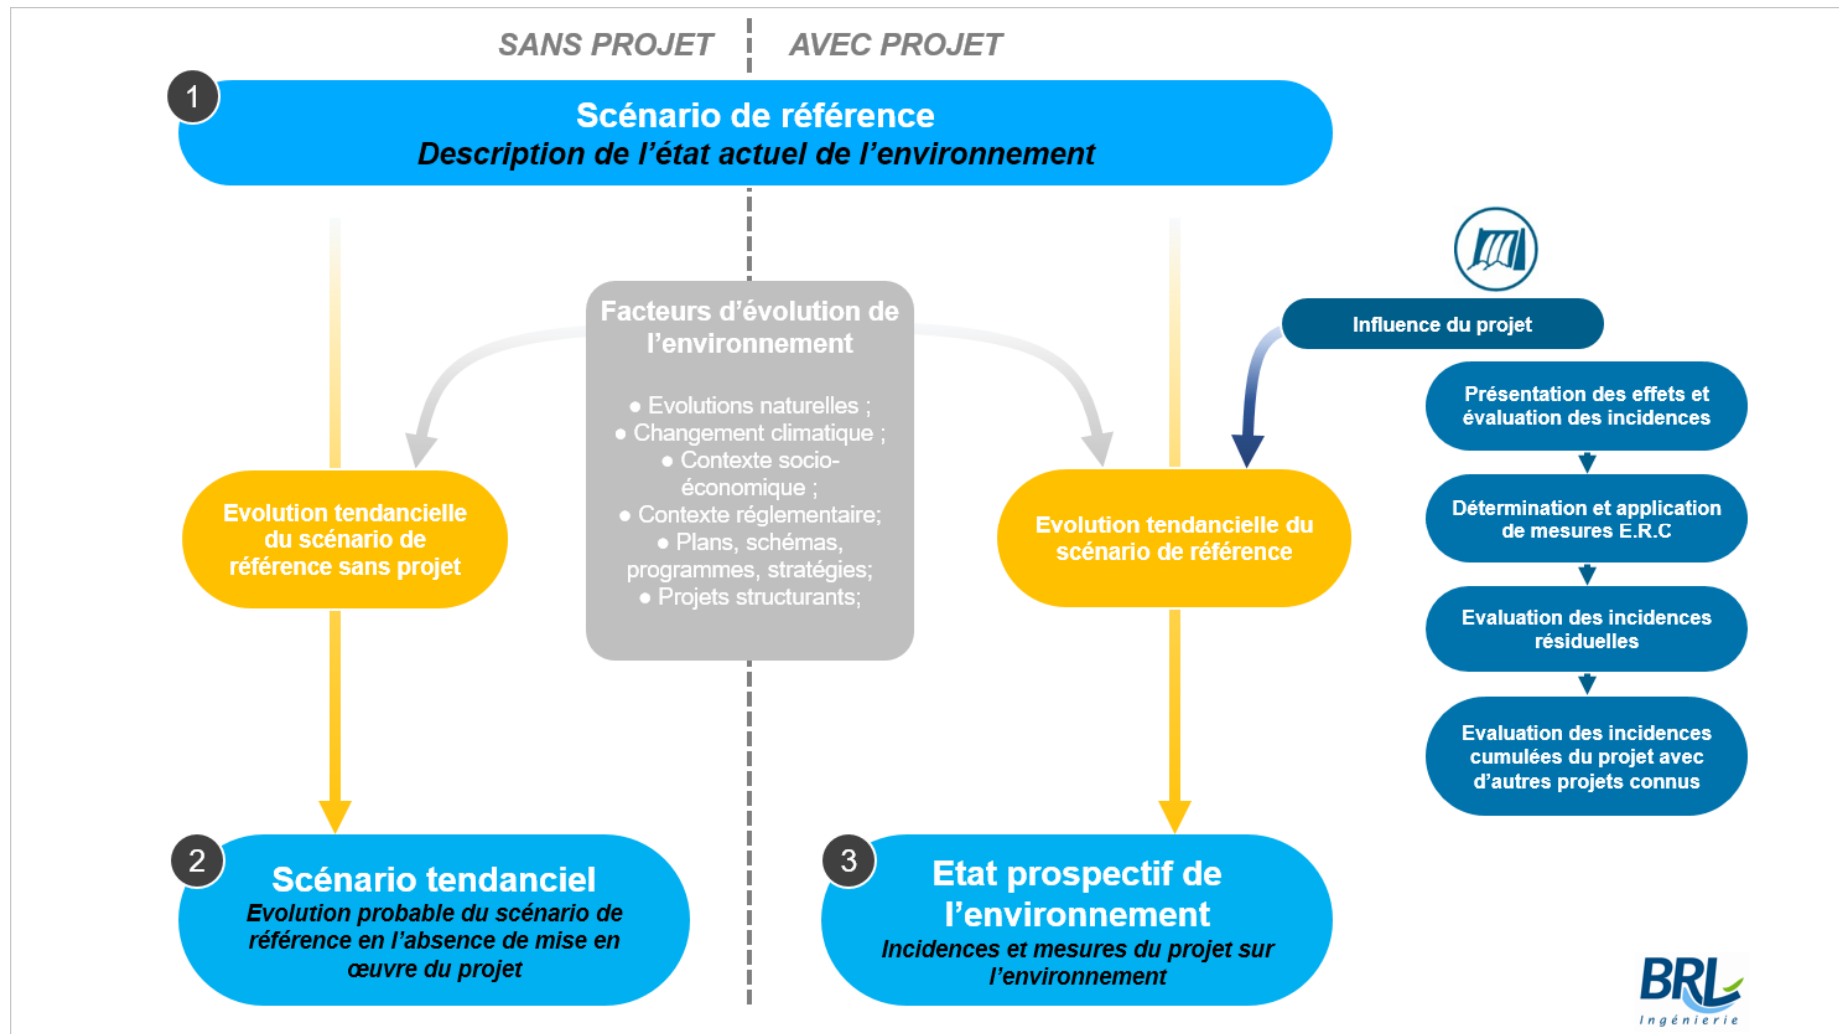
SANS PROJET

AVEC PROJET

1

Scénario de référence
Description de l'état actuel de l'environnement

Facteurs d'évolution de l'environnement

● Evolutions naturelles ;
● Changement climatique ;
● Contexte socio-économique ;
● Contexte réglementaire;
● Plans, schémas, programmes, stratégies;
● Projets structurants;

Evolution tendancielle du scénario de référence sans projet

Evolution tendancielle du scénario de référence

Influence du projet

Présentation des effets et évaluation des incidences

Détermination et application de mesures E.R.C

Evaluation des incidences résiduelles

Evaluation des incidences cumulées du projet avec d'autres projets connus

2

Scénario tendanciel
Evolution probable du scénario de référence en l'absence de mise en œuvre du projet

3

Etat prospectif de l'environnement
Incidences et mesures du projet sur l'environnement

BRL
Ingénierie